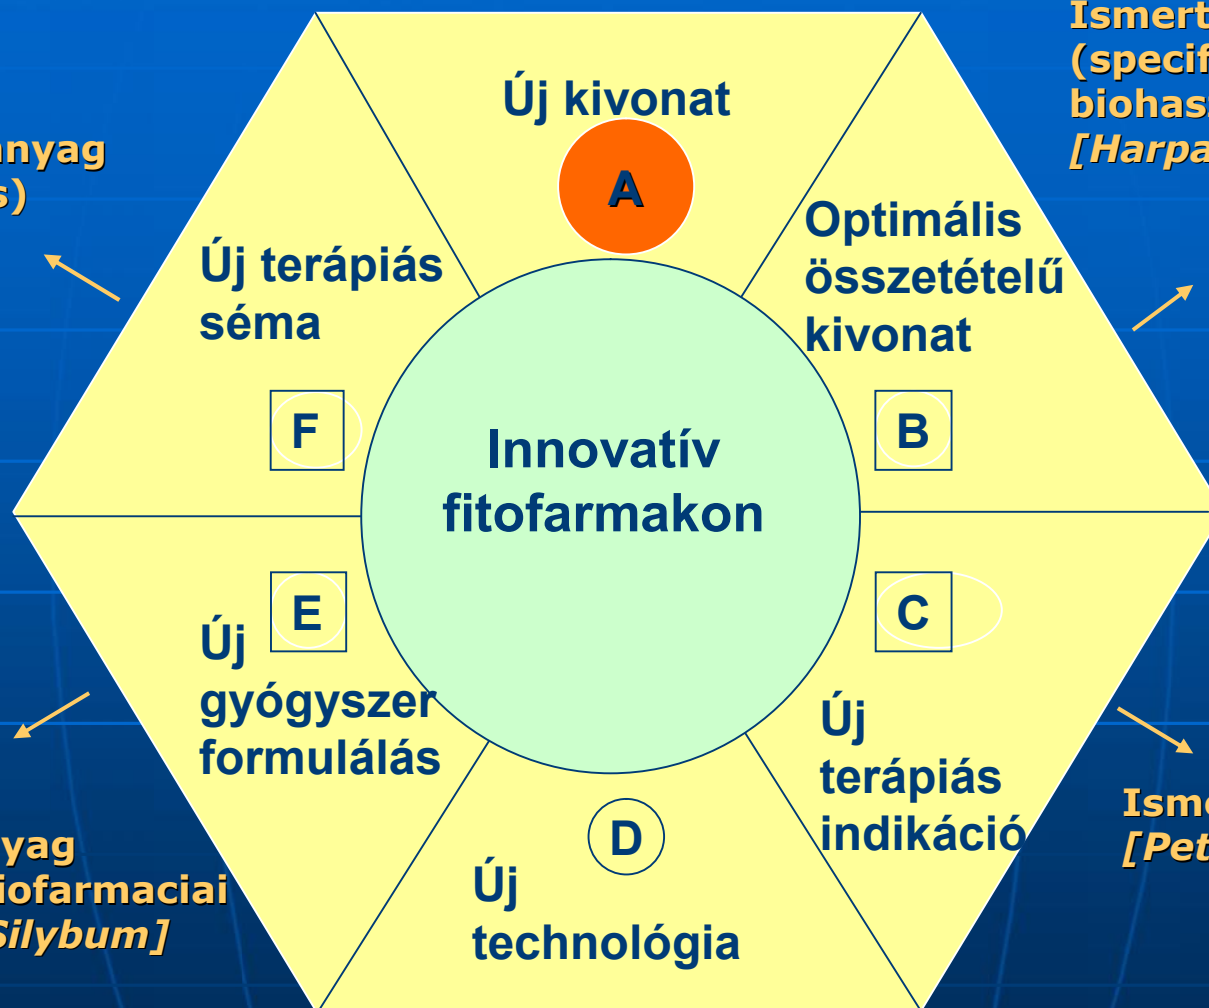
Ismert
(specif
biohas
[Harpa

nyag
s)

Új kivonat

A

Optimális összetételű kivonat

Új terápiás séma

F

Innovatív fitofarmakon

B

E

C

Új gyógyszer formulálás

Új terápiás indikáció

D

Új technológia

Isme
[Pet

yag
iofarmaciai
Silybum]